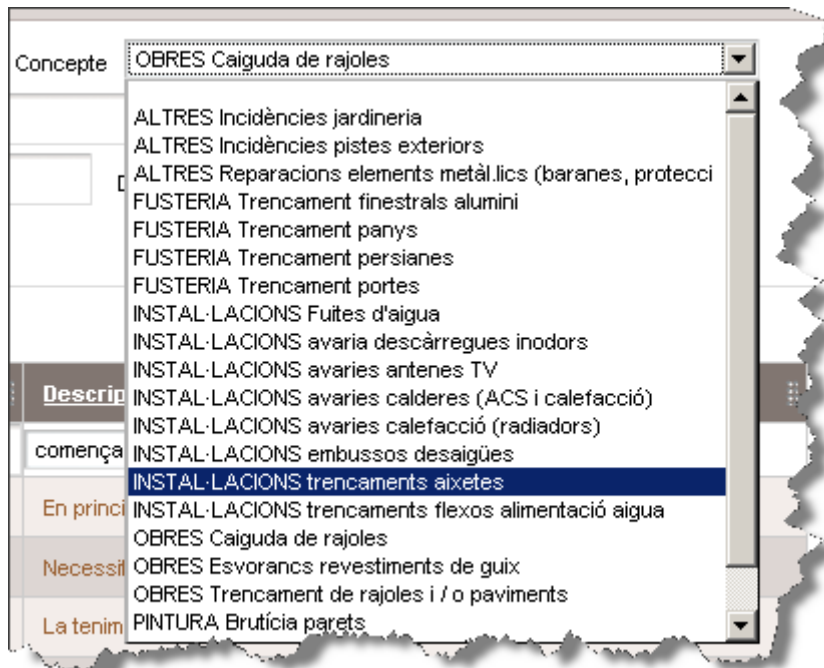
Concepte OBRES Caiguda de rajoles

ALTRES Incidències jardineria
ALTRES Incidències pistes exteriors
ALTRES Reparacions elements metàl.lics (baranes, protecci
FUSTERIA Trencament finestrals alumini
FUSTERIA Trencament panys
FUSTERIA Trencament persianes
FUSTERIA Trencament portes
INSTAL·LACIONS Fuites d'aigua
INSTAL·LACIONS avaria descàrregues inodors
INSTAL·LACIONS avaries antenes TV
INSTAL·LACIONS avaries calderes (ACS i calefacció)
INSTAL·LACIONS avaries calefacció (radiadors)
INSTAL·LACIONS embussos desaigües
INSTAL·LACIONS trencaments aixetes
INSTAL·LACIONS trencaments flexos alimentació aigua
OBRES Caiguda de rajoles
OBRES Esvorancs revestiments de guix
OBRES Trencament de rajoles i / o paviments
PINTURA Brutícia parets

D
Descrip
comença
En princi
Necessit
La tenim